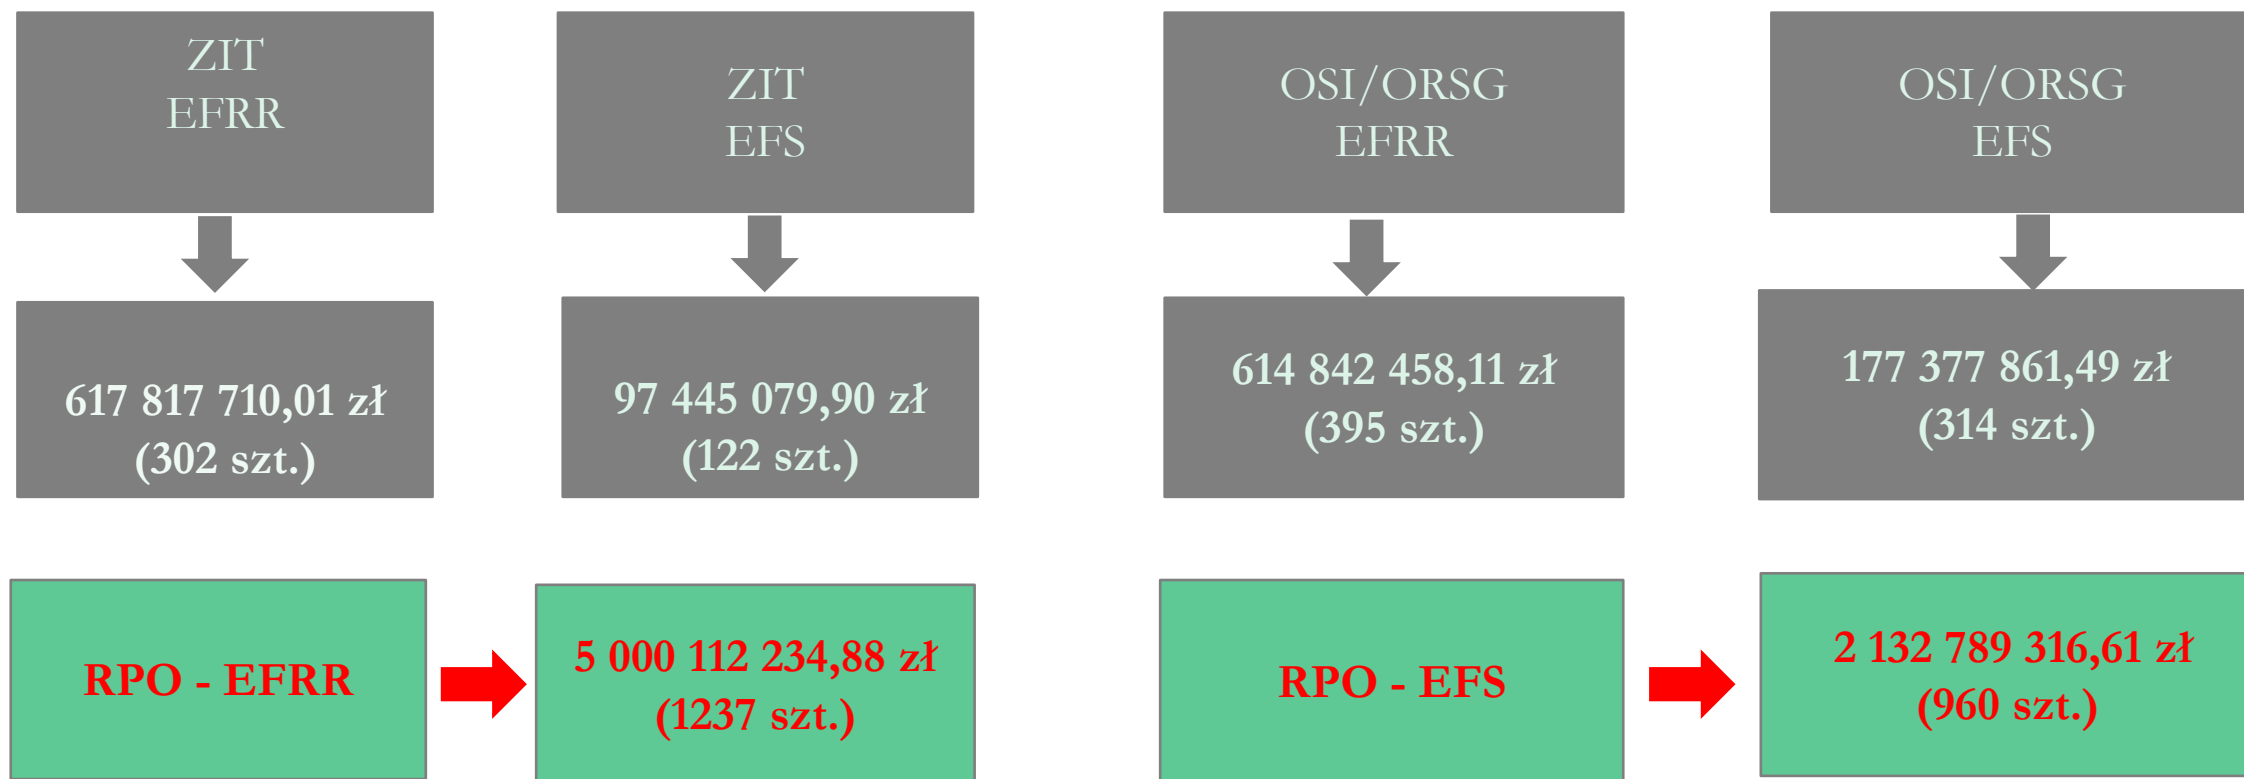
ZIT
EFRR

617 817 710,01 zł
(302 szt.)

ZIT
EFS

97 445 079,90 zł
(122 szt.)

OSI/ORSG
EFRR

614 842 458,11 zł
(395 szt.)

OSI/ORSG
EFS

177 377 861,49 zł
(314 szt.)

RPO - EFRR

5 000 112 234,88 zł
(1237 szt.)

RPO - EFS

2 132 789 316,61 zł
(960 szt.)